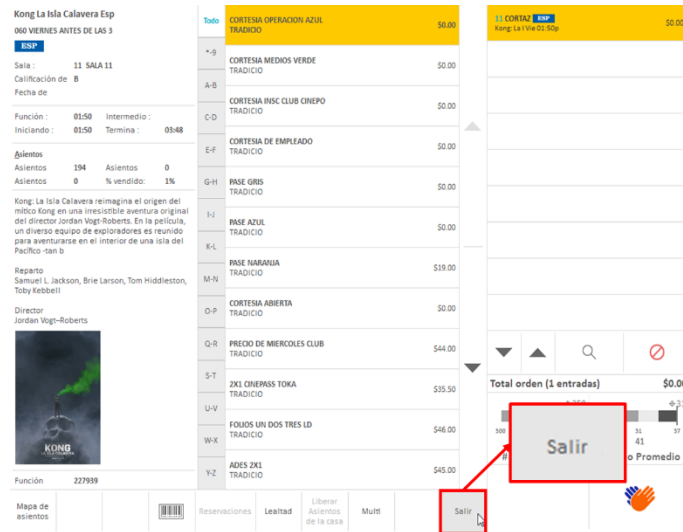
Kong La Isla Calavera Esp
060 VIERNES ANTES DE LAS 3
ESP

Sala : 11 SALA 11
Calificación de B
Fecha de

Función : 01:50 Intermedio :
Iniciando : 01:50 Termina : 03:48

Asientos
Asientos 194 Asientos 0
Asientos 0 % vendido: 1%

Kong: La Isla Calavera reimagina el origen del mítico Kong en una irresistible aventura original del director Jordan Vogt-Roberts. En la película, un diverso equipo de exploradores es reunido para aventurarse en el interior de una isla del Pacífico -tan b

Reparto
Samuel L. Jackson, Brie Larson, Tom Hiddleston, Toby Kebbell

Director
Jordan Vogt–Roberts

KONG

Función 227939

Todo
*-9
A-B
C-D
E-F
G-H
I-J
K-L
M-N
O-P
Q-R
S-T
U-V
W-X
Y-Z

| | |
|---|---|
| CORTESIA OPERACION AZUL TRADICIO | $0.00 |
| CORTESIA MEDIOS VERDE TRADICIO | $0.00 |
| CORTESIA INSC CLUB CINEPO TRADICIO | $0.00 |
| CORTESIA DE EMPLEADO TRADICIO | $0.00 |
| PASE GRIS TRADICIO | $0.00 |
| PASE AZUL TRADICIO | $0.00 |
| PASE NARANJA TRADICIO | $19.00 |
| CORTESIA ABIERTA TRADICIO | $0.00 |
| PRECIO DE MIERCOLES CLUB TRADICIO | $44.00 |
| 2X1 CINEPASS TOKA TRADICIO | $35.50 |
| FOLIOS UN DOS TRES LD TRADICIO | $46.00 |
| ADES 2X1 TRADICIO | $45.00 |

11 CORTAZ ESP
Kong: La I Vie 01:50p
$0.00

Total orden (1 entradas) $0.0

500
51 37
41

Salir
o Promedio

Mapa de asientos
Reservaciones
Lealtad
Liberar Asientos de la casa
Multi
Salir